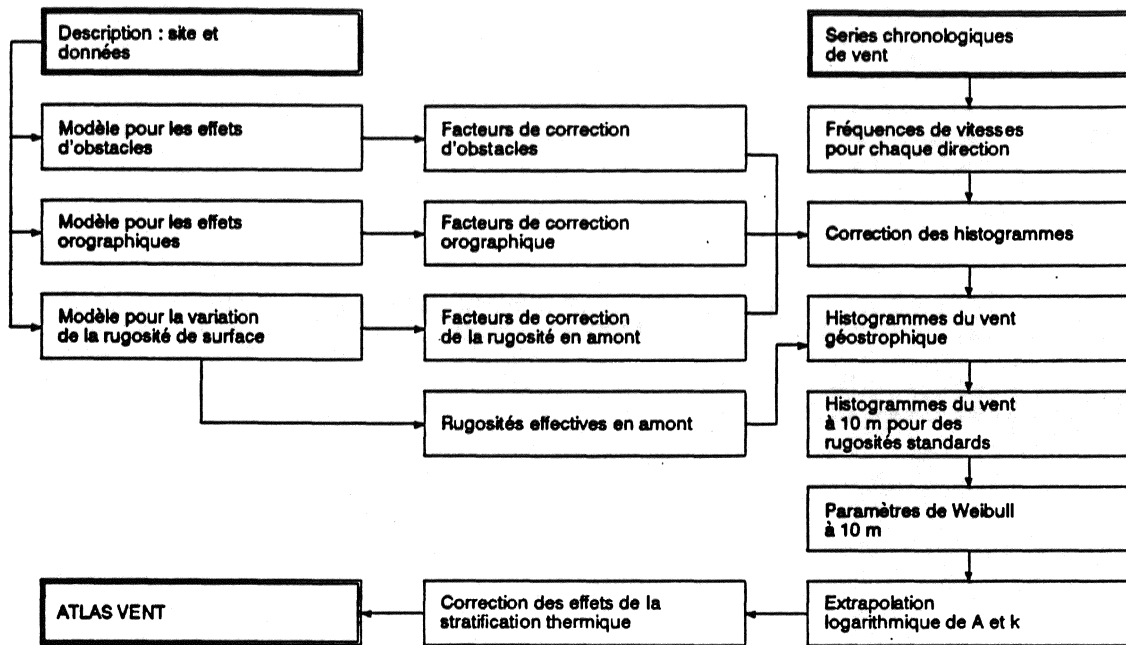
Description : site et données

Modèle pour les effets d'obstacles

Modèle pour les effets orographiques

Modèle pour la variation de la rugosité de surface

Facteurs de correction d'obstacles

Facteurs de correction orographique

Facteurs de correction de la rugosité en amont

Rugosités effectives en amont

Series chronologiques de vent

Fréquences de vitesses pour chaque direction

Correction des histogrammes

Histogrammes du vent géostrophique

Histogrammes du vent à 10 m pour des rugosités standards

Paramètres de Weibull à 10 m

Extrapolation logarithmique de A et k

Correction des effets de la stratification thermique

ATLAS VENT